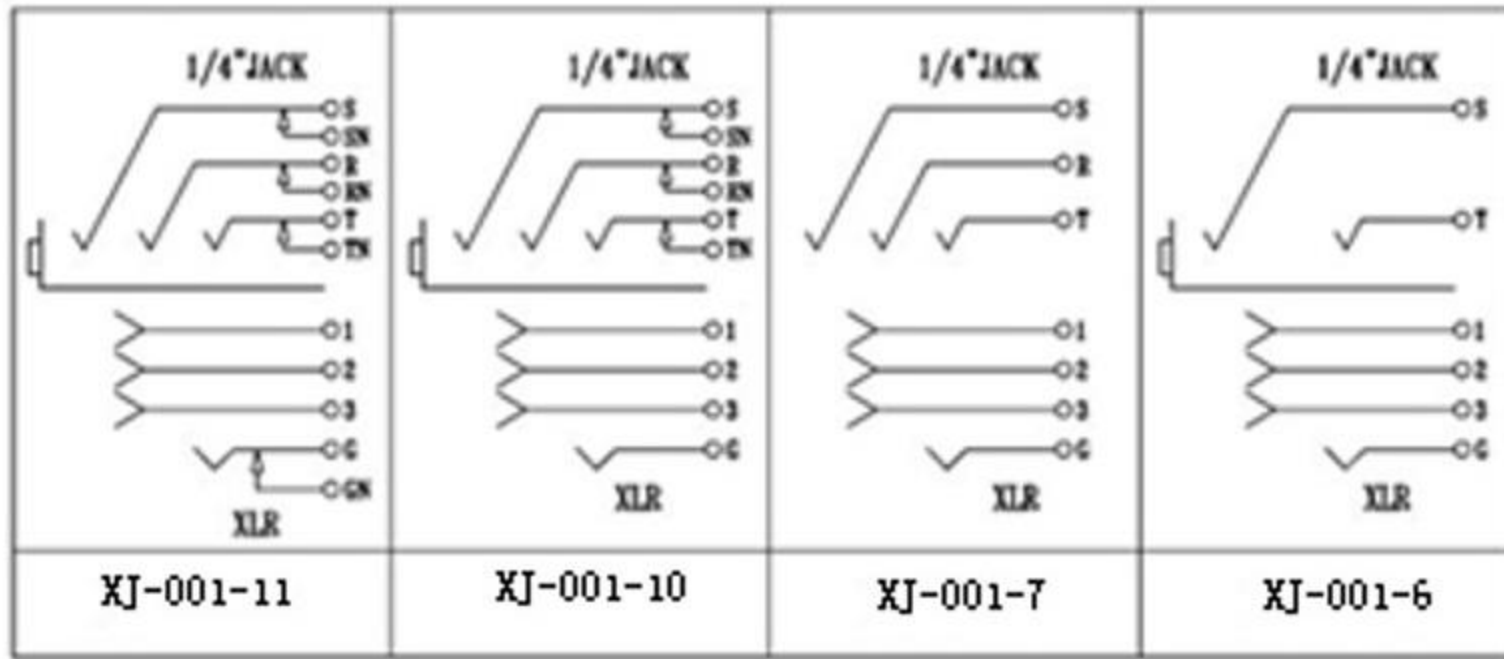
| 1/4"JACK S SN R RN T TN 1 2 3 G GN XLR | 1/4"JACK S SN R RN T TN 1 2 3 G XLR | 1/4"JACK S R T 1 2 3 G XLR | 1/4"JACK S T 1 2 3 G XLR |
|---|---|---|---|
| XJ-001-11 | XJ-001-10 | XJ-001-7 | XJ-001-6 |